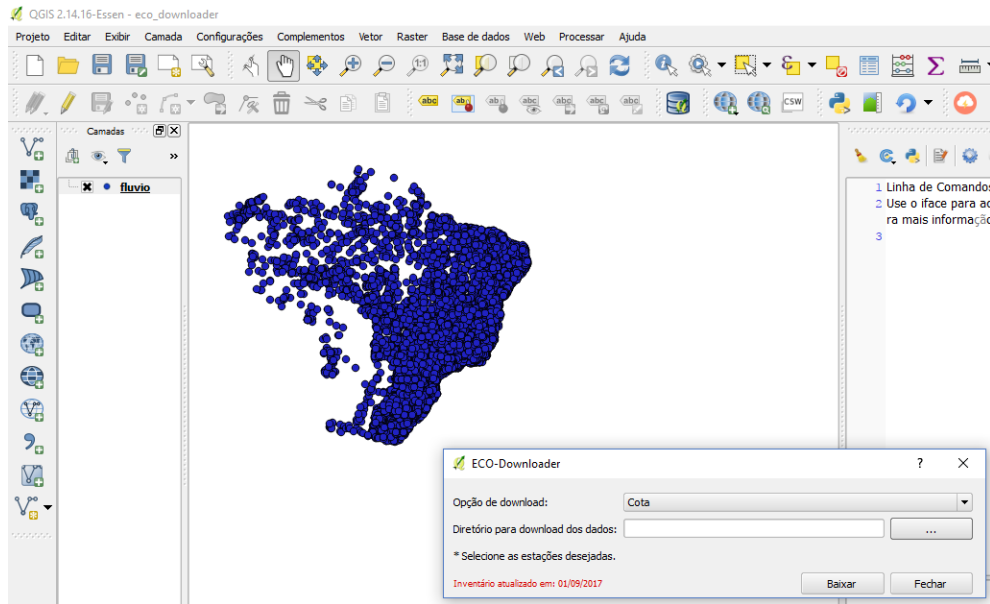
QGIS 2.14.16-Essen - eco_downloader

Projeto Editar Exibir Camada Configurações Complementos Vetor Raster Base de dados Web Processar Ajuda

Camadas

fluvio

1 Linha de Comandos
2 Use o iface para ac
ra mais informaçõ
3

ECO-Downloader ? ✕

Opção de download: Cota

Diretório para download dos dados: ...

* Selecione as estações desejadas.

Inventário atualizado em: 01/09/2017 Baixar Fechar